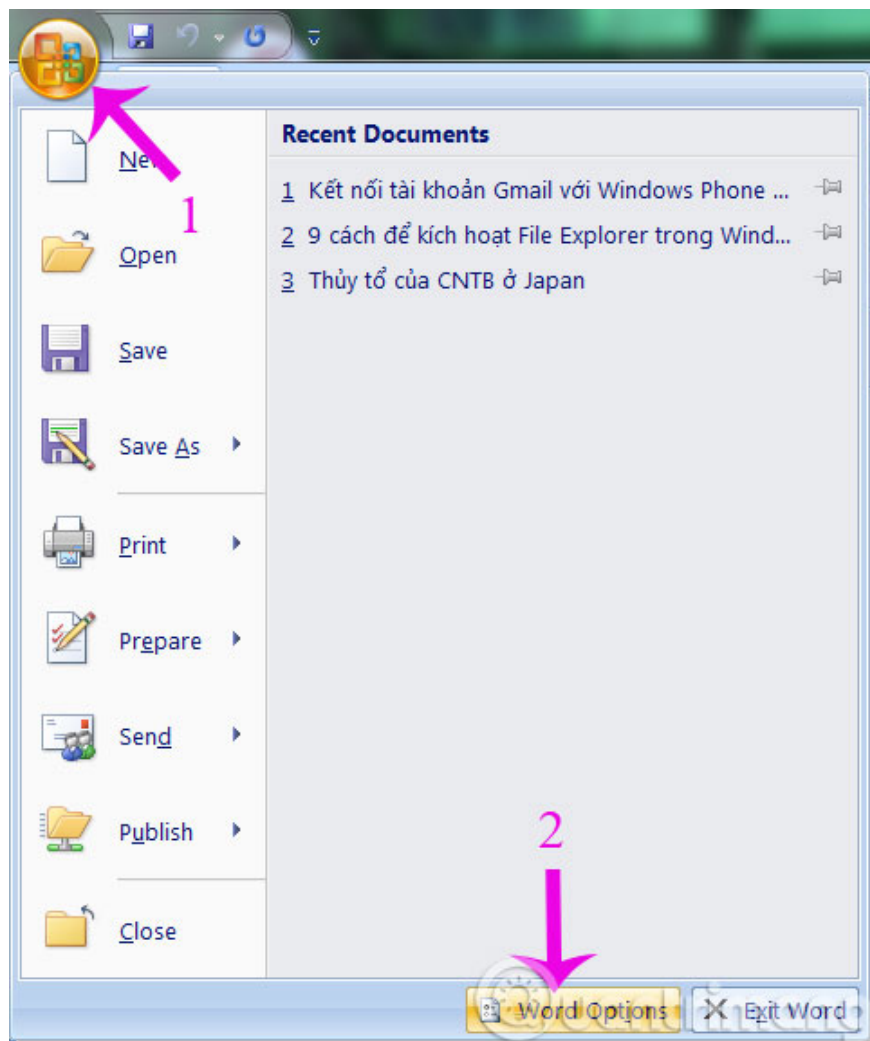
New

1

Open

Save

Save As

Print

Prepare

Send

Publish

Close

Recent Documents

1 Kết nối tài khoản Gmail với Windows Phone ...

2 9 cách để kích hoạt File Explorer trong Wind...

3 Thủy tổ của CNTB ở Japan

2

Word Options

Exit Word